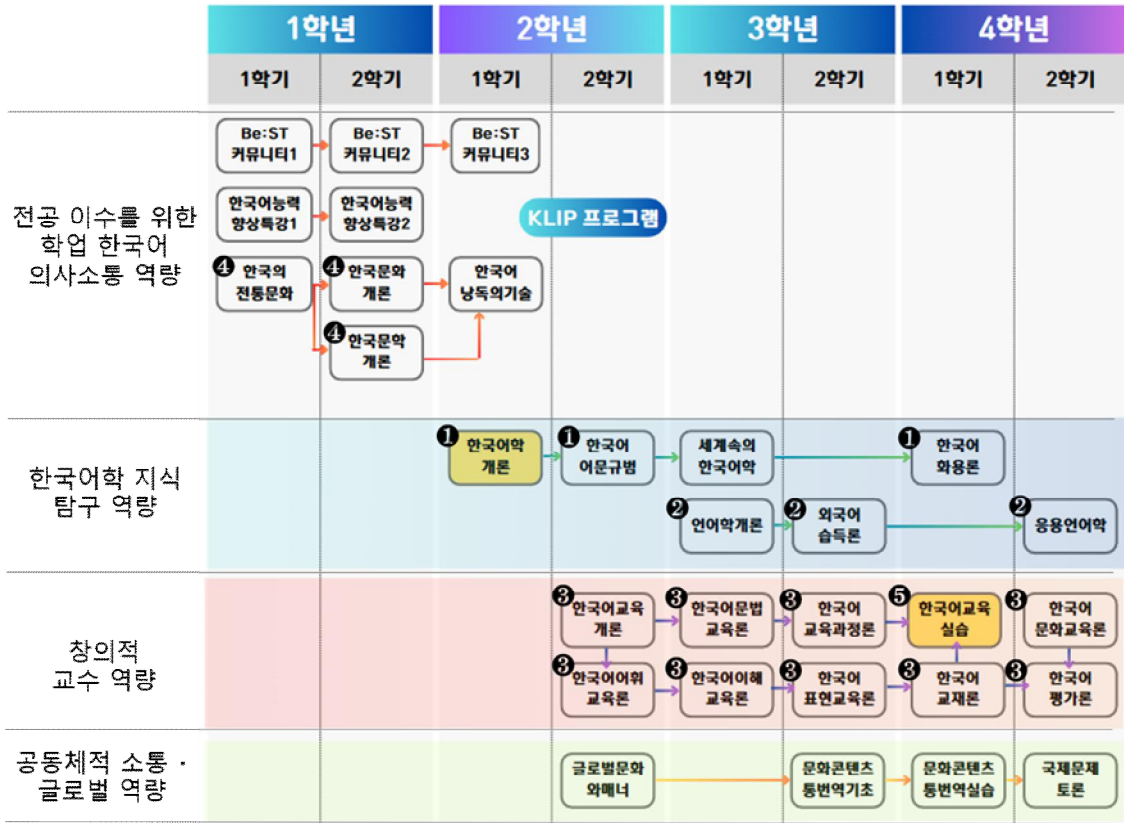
| | 1학년 1학기 | 1학년 2학기 | 2학년 1학기 | 2학년 2학기 | 3학년 1학기 | 3학년 2학기 | 4학년 1학기 | 4학년 2학기 |
|---|---|---|---|---|---|---|---|---|
| 전공 이수를 위한 학업 한국어 의사소통 역량 | Be:ST 커뮤니티1<br>한국어능력 향상특강1<br>4 한국의 전통문화 | Be:ST 커뮤니티2<br>한국어능력 향상특강2<br>4 한국문화 개론<br>4 한국문학 개론 | Be:ST 커뮤니티3<br>한국어 낭독의기술 | KLIP 프로그램 | | | | |
| 한국어학 지식 탐구 역량 | | | 1 한국어학 개론 | 1 한국어 어문규범 | 세계속의 한국어학<br>2 언어학개론 | 2 외국어 습득론 | 1 한국어 화용론 | 2 응용언어학 |
| 창의적 교수 역량 | | | | 3 한국어교육 개론<br>3 한국어어휘 교육론 | 3 한국어문법 교육론<br>3 한국어이해 교육론 | 3 한국어 교육과정론<br>3 한국어 표현교육론 | 5 한국어교육 실습<br>3 한국어 교재론 | 3 한국어 문화교육론<br>3 한국어 평가론 |
| 공동체적 소통 · 글로벌 역량 | | | | 글로벌문화 와매너 | | 문화콘텐츠 통번역기초 | 문화콘텐츠 통번역실습 | 국제문제 토론 |